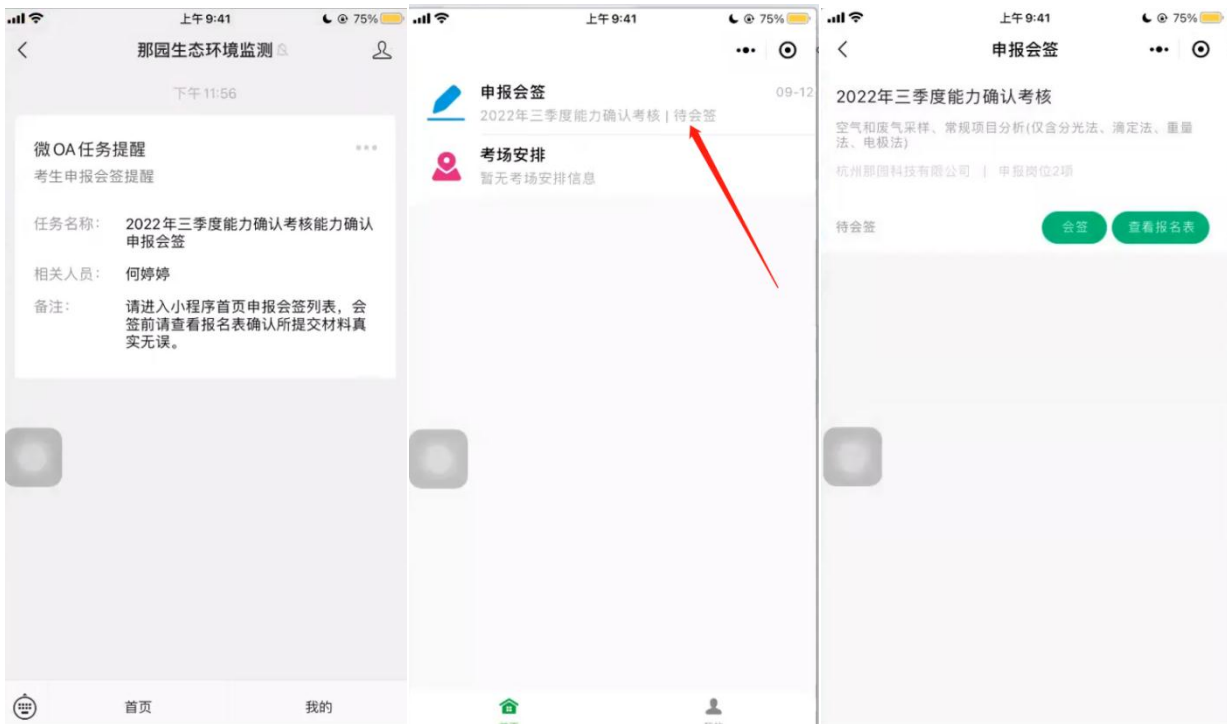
上午9:41 75%
那园生态环境监测
下午11:56
微OA任务提醒
考生申报会签提醒
任务名称: 2022年三季度能力确认考核能力确认申报会签
相关人员: 何婷婷
备注: 请进入小程序首页申报会签列表，会签前请查看报名表确认所提交材料真实无误。
首页 我的

上午9:41 75%
申报会签 09-12
2022年三季度能力确认考核 | 待会签
考场安排
暂无考场安排信息

上午9:41 75%
申报会签
2022年三季度能力确认考核
空气和废气采样、常规项目分析(仅含分光法、滴定法、重量法、电极法)
杭州那园科技有限公司 | 申报岗位2项
待会签
会签
查看报名表